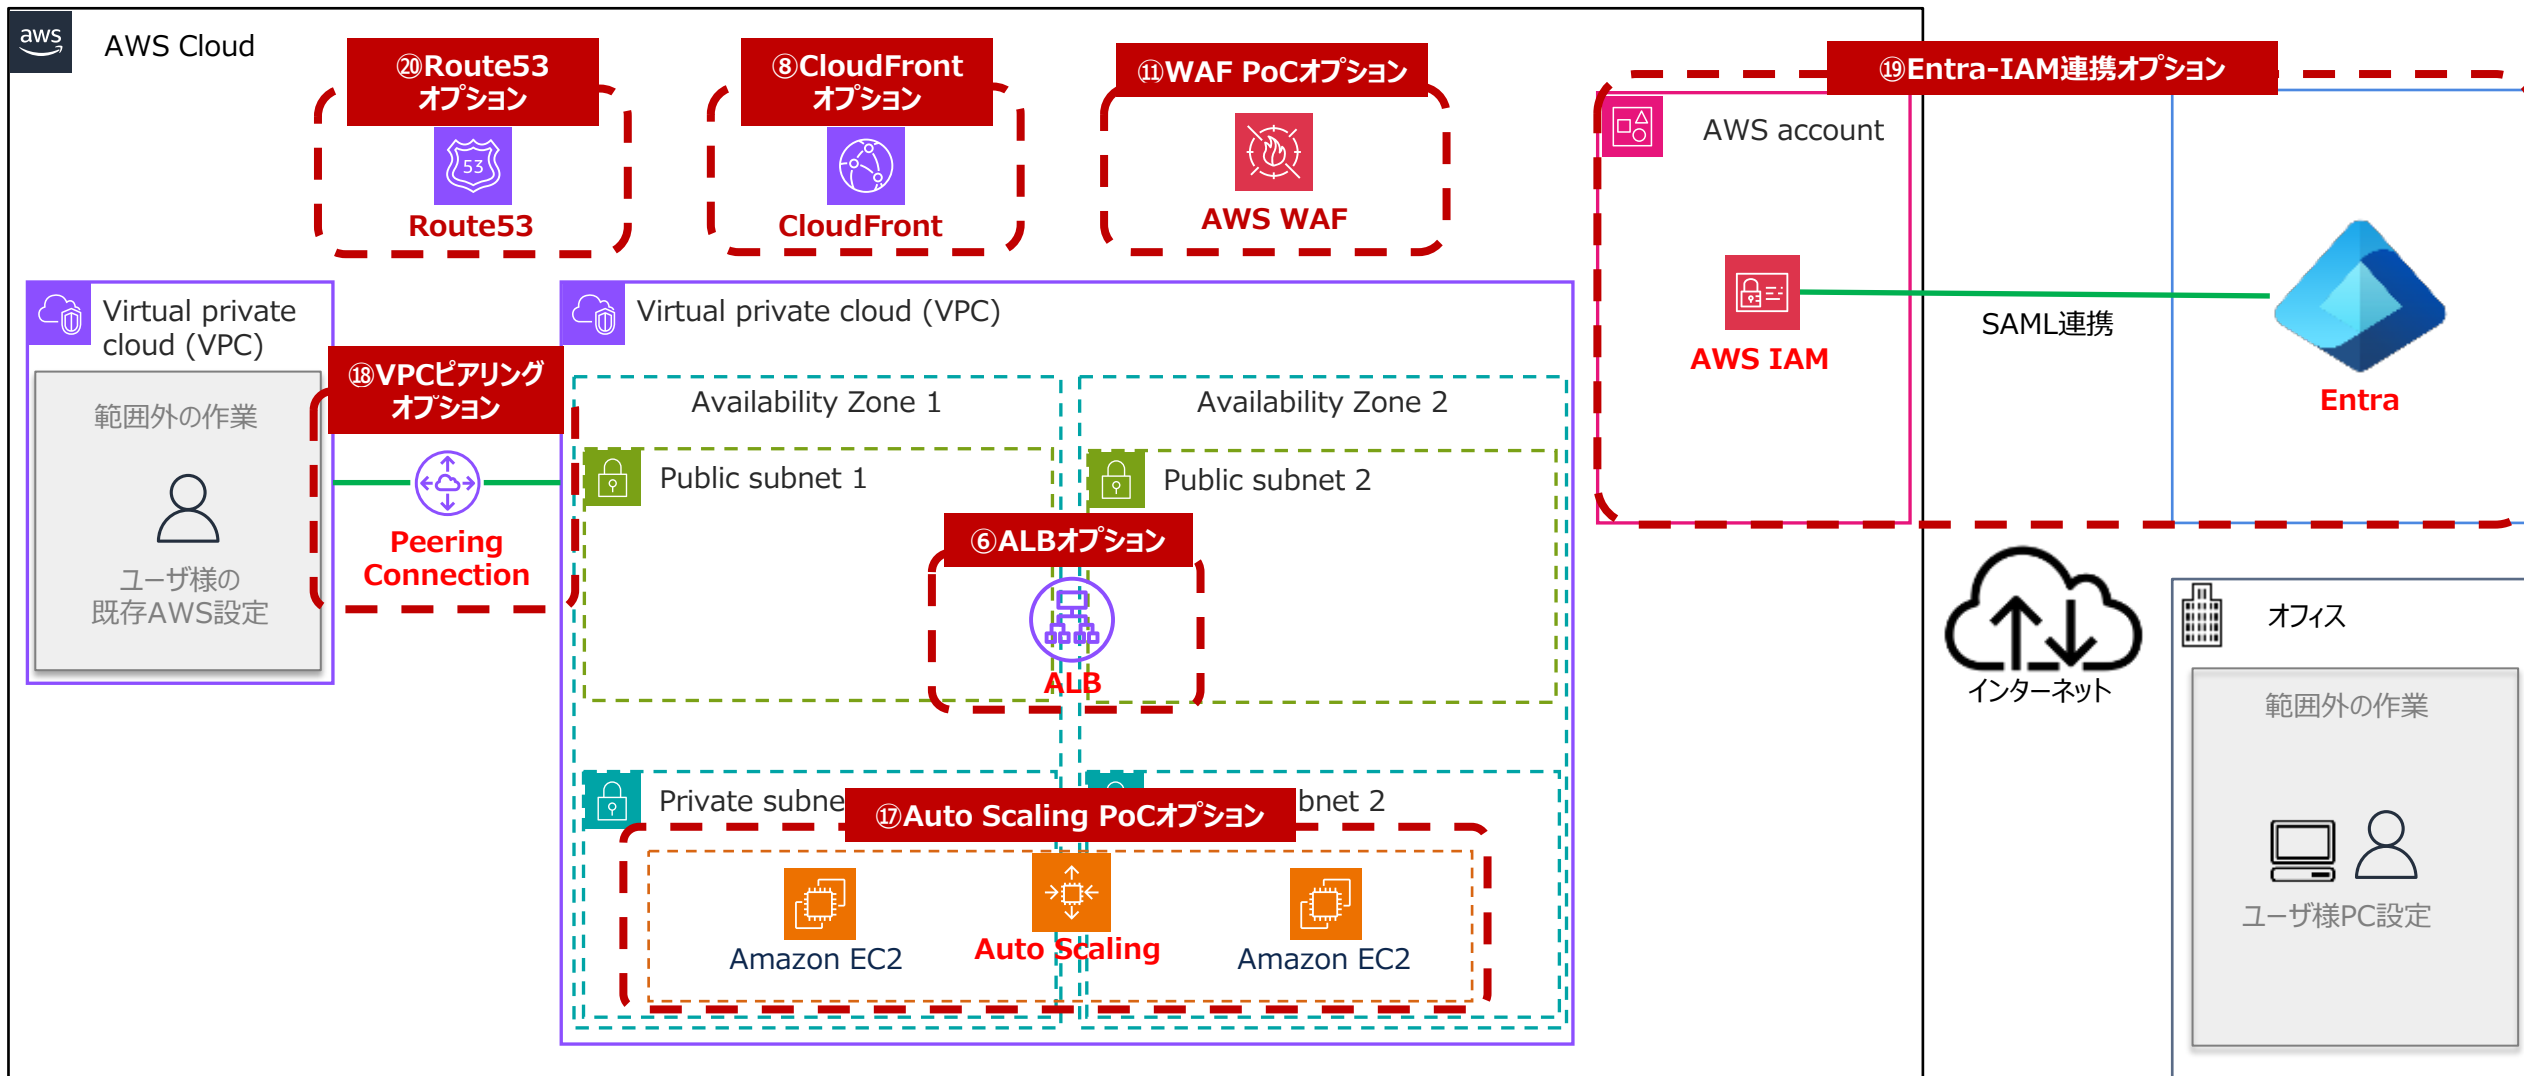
aws

AWS Cloud

⑳Route53 オプション

Route53

⑧CloudFront オプション

CloudFront

⑪WAF PoCオプション

AWS WAF

⑲Entra-IAM連携オプション

AWS account

AWS IAM

SAML連携

Entra

Virtual private cloud (VPC)

範囲外の作業

ユーザ様の既存AWS設定

⑱VPCピアリングオプション

Peering Connection

Virtual private cloud (VPC)

Availability Zone 1

Availability Zone 2

Public subnet 1

Public subnet 2

⑥ALBオプション

ALB

Private subne

bnet 2

⑰Auto Scaling PoCオプション

Amazon EC2

Auto Scaling

Amazon EC2

インターネット

オフィス

範囲外の作業

ユーザ様PC設定